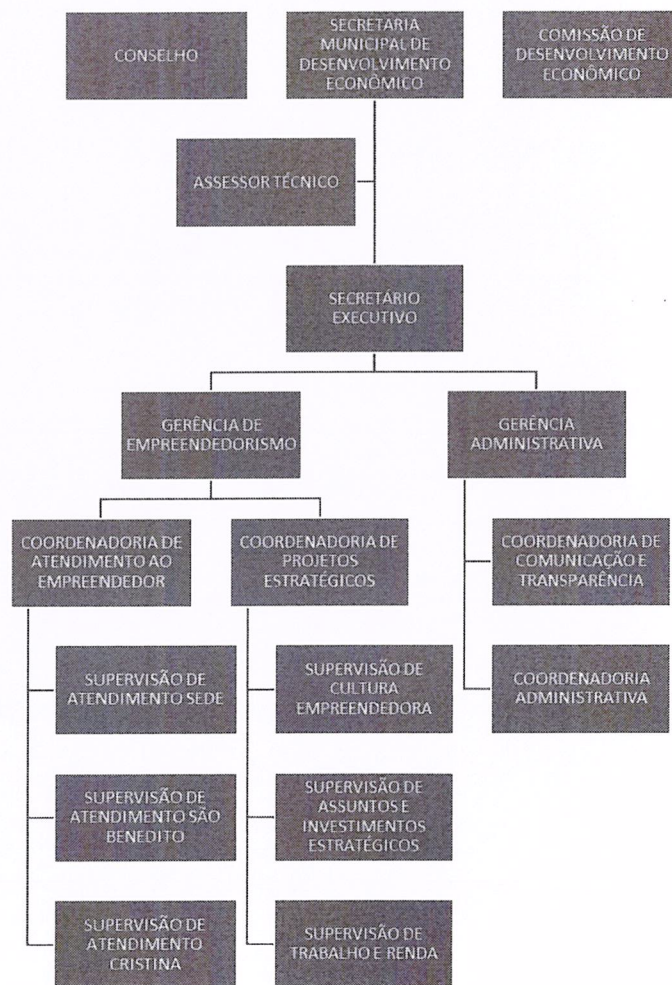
CONSELHO

SECRETARIA MUNICIPAL DE DESENVOLVIMENTO ECONÔMICO

COMISSÃO DE DESENVOLVIMENTO ECONÔMICO

ASSESSOR TÉCNICO

SECRETÁRIO EXECUTIVO

GERÊNCIA DE EMPREENDEDORISMO

GERÊNCIA ADMINISTRATIVA

COORDENADORIA DE ATENDIMENTO AO EMPREENDEDOR

COORDENADORIA DE PROJETOS ESTRATÉGICOS

COORDENADORIA DE COMUNICAÇÃO E TRANSPARÊNCIA

COORDENADORIA ADMINISTRATIVA

SUPERVISÃO DE ATENDIMENTO SEDE

SUPERVISÃO DE ATENDIMENTO SÃO BENEDITO

SUPERVISÃO DE ATENDIMENTO CRISTINA

SUPERVISÃO DE CULTURA EMPREENDEDORA

SUPERVISÃO DE ASSUNTOS E INVESTIMENTOS ESTRATÉGICOS

SUPERVISÃO DE TRABALHO E RENDA